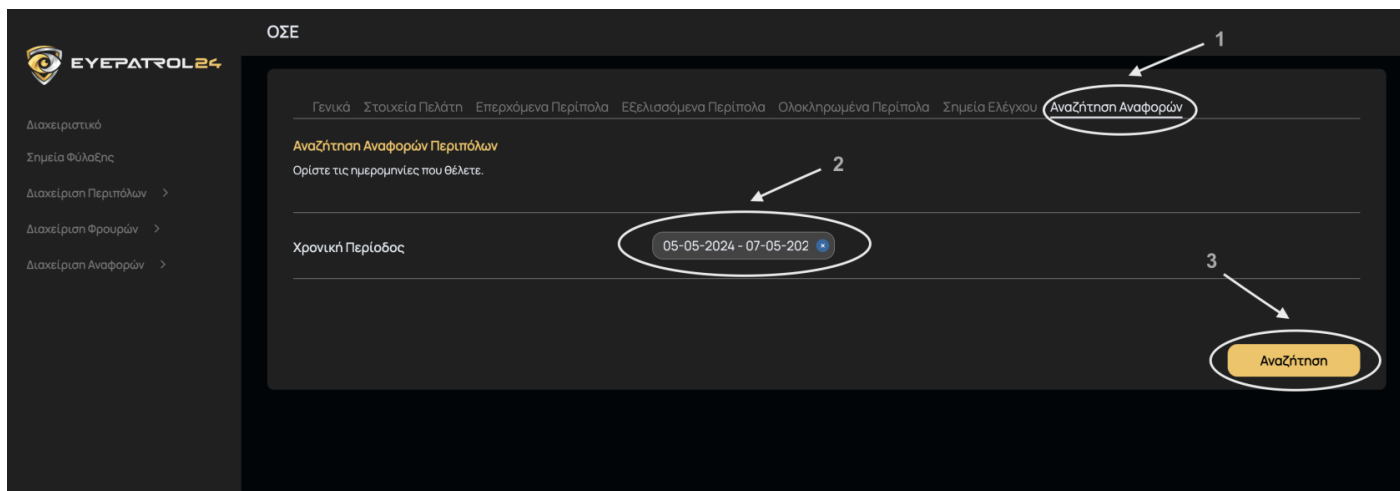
EYEPATROL24

Διαχειριστικό
Σημεία Φύλαξης
Διαχείριση Περιπόλων >
Διαχείριση Φρουρών >
Διαχείριση Αναφορών >

ΟΣΕ

1

Γενικά Στοιχεία Πελάτη Επερχόμενα Περίπολα Εξελισσόμενα Περίπολα Ολοκληρωμένα Περίπολα Σημεία Ελέγχου Αναζήτηση Αναφορών

Αναζήτηση Αναφορών Περιπόλων
Ορίστε τις ημερομηνίες που θέλετε.

2

Χρονική Περίοδος 05-05-2024 - 07-05-202

3

Αναζήτηση